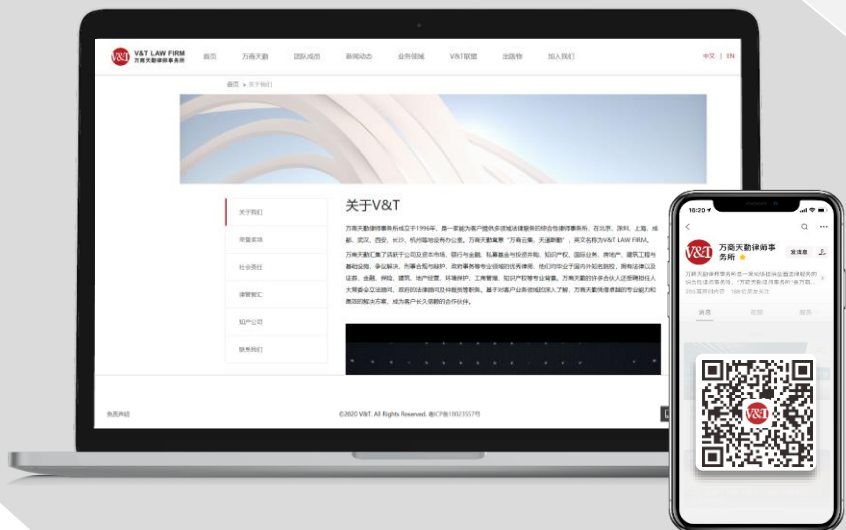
V&T LAW FIRM
万商天勤律师事务所

首页 万商天勤 团队成员 新闻动态 业务领域 V&T联盟 出版物 加入我们

中文 | EN

首页 > 关于我们

关于我们
荣誉奖项
社会责任
律管智汇
知产公司
联系我们

关于V&T

万商天勤律师事务所成立于1996年，是一家能为客户提供多领域法律服务的综合性律师事务所。在北京、深圳、上海、成都、武汉、西安、长沙、杭州等地设有办公室。万商天勤寓意"万商云集，天道酬勤"，英文名称为V&T LAW FIRM。

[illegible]

友情链接

©2020 V&T. All Rights Reserved. 京ICP备18023557号

10:20

万商天勤律师事务所
发消息

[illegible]

V&T